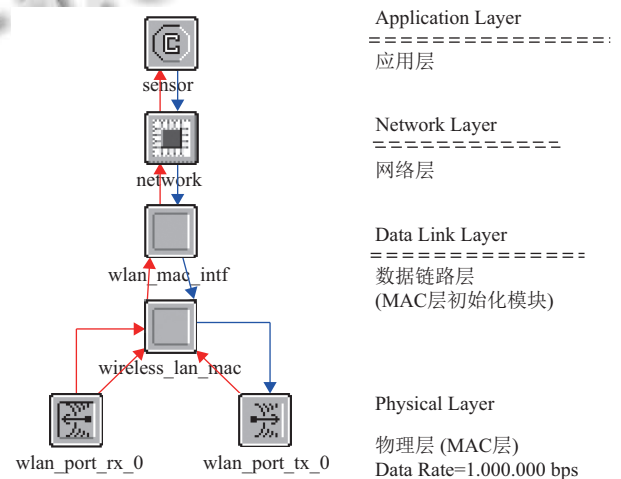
sensor

network

wlan_mac_intf

wireless_lan_mac

wlan_port_rx_0

wlan_port_tx_0

Application Layer
================
应用层

Network Layer
============
网络层

Data Link Layer
==============
数据链路层
(MAC层初始化模块)

Physical Layer

物理层 (MAC层)
Data Rate=1.000.000 bps